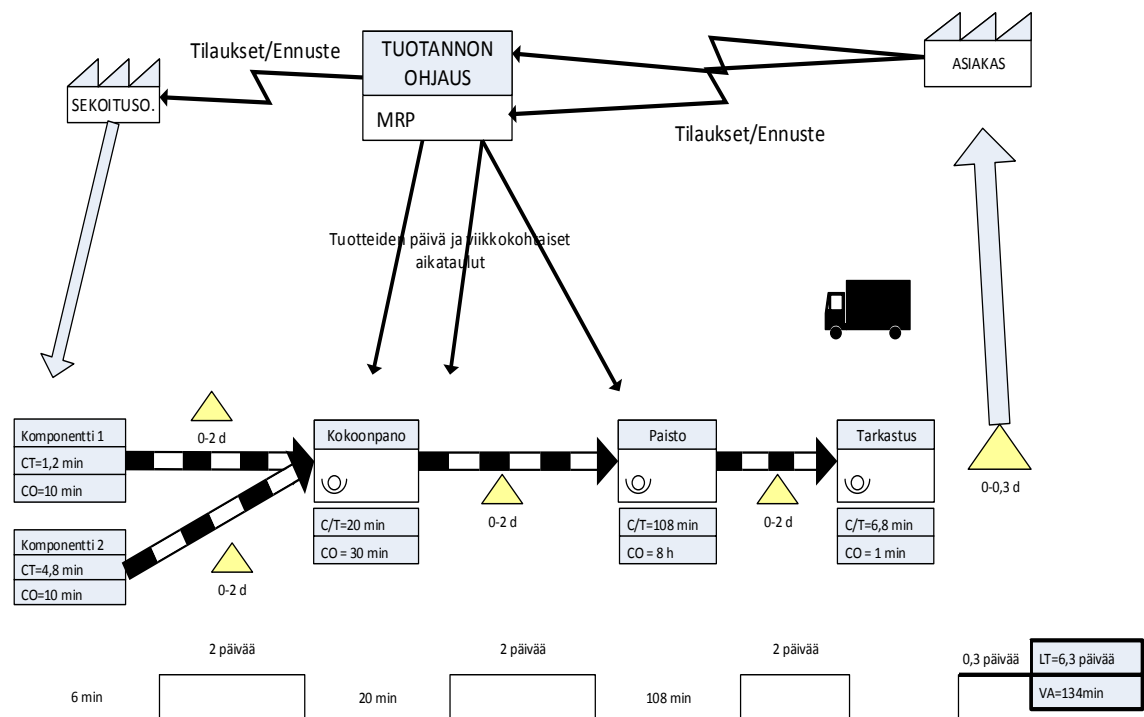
TUOTANNON OHJAUS

MRP

Tilaukset/Ennuste

SEKOITUSO.

ASIAKAS

Tilaukset/Ennuste

Tuotteiden päivä ja viikkokohtaiset aikataulut

Komponentti 1

CT=1,2 min

CO=10 min

0-2 d

Komponentti 2

CT=4,8 min

CO=10 min

0-2 d

Kokoonpano

C/T=20 min

CO = 30 min

0-2 d

Paisto

C/T=108 min

CO = 8 h

0-2 d

Tarkastus

C/T=6,8 min

CO = 1 min

0-0,3 d

2 päivää

2 päivää

2 päivää

0,3 päivää

LT=6,3 päivää

VA=134min

6 min

20 min

108 min